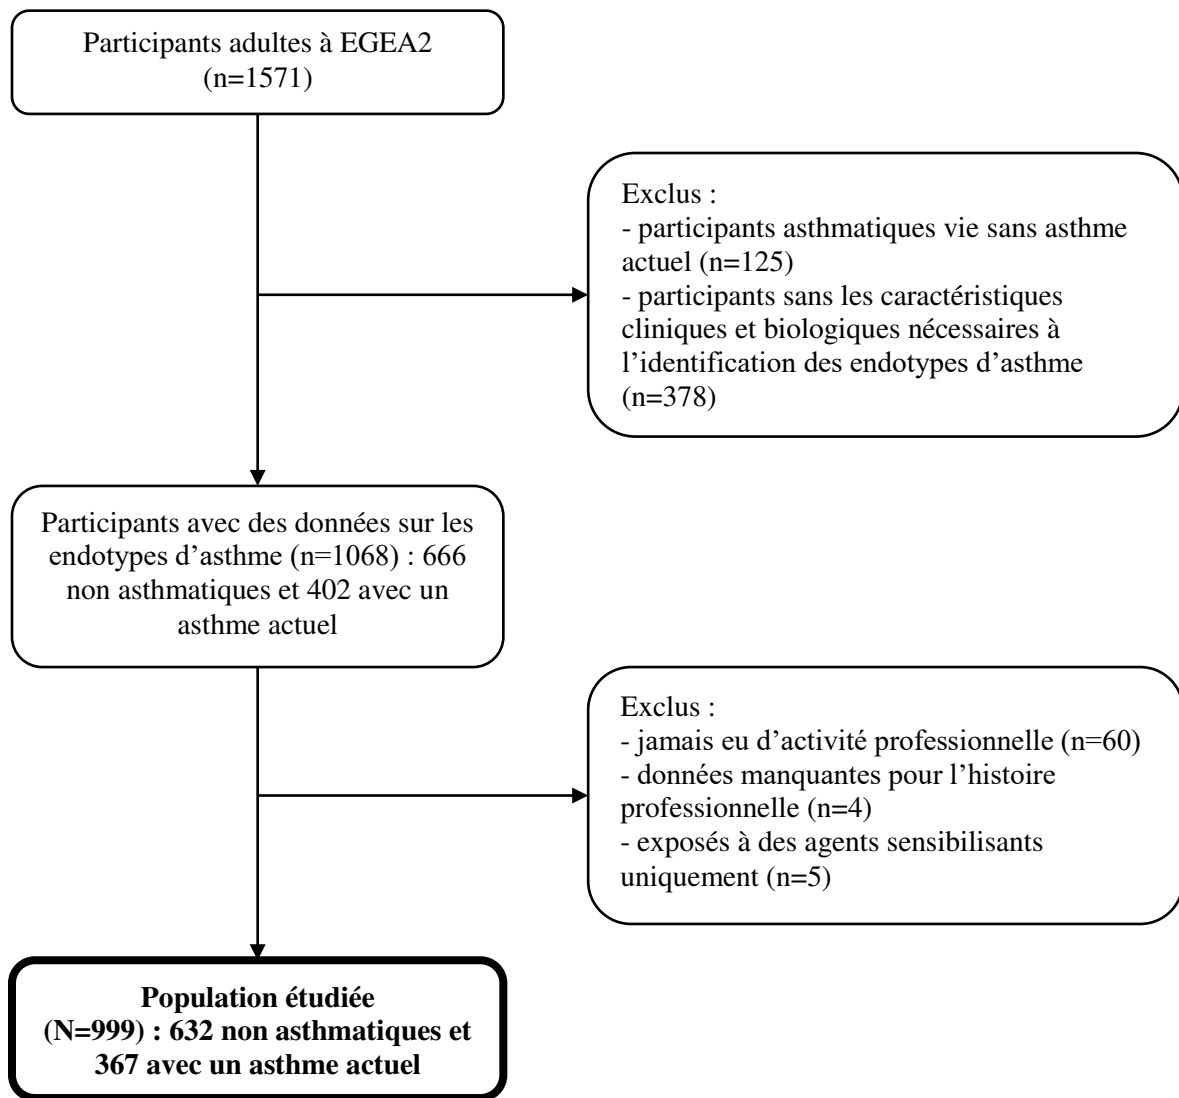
Participants adultes à EGEA2
(n=1571)

Exclus :
- participants asthmatiques vie sans asthme actuel (n=125)
- participants sans les caractéristiques cliniques et biologiques nécessaires à l'identification des endotypes d'asthme (n=378)

Participants avec des données sur les endotypes d'asthme (n=1068) : 666 non asthmatiques et 402 avec un asthme actuel

Exclus :
- jamais eu d'activité professionnelle (n=60)
- données manquantes pour l'histoire professionnelle (n=4)
- exposés à des agents sensibilisants uniquement (n=5)

**Population étudiée (N=999) : 632 non asthmatiques et 367 avec un asthme actuel**